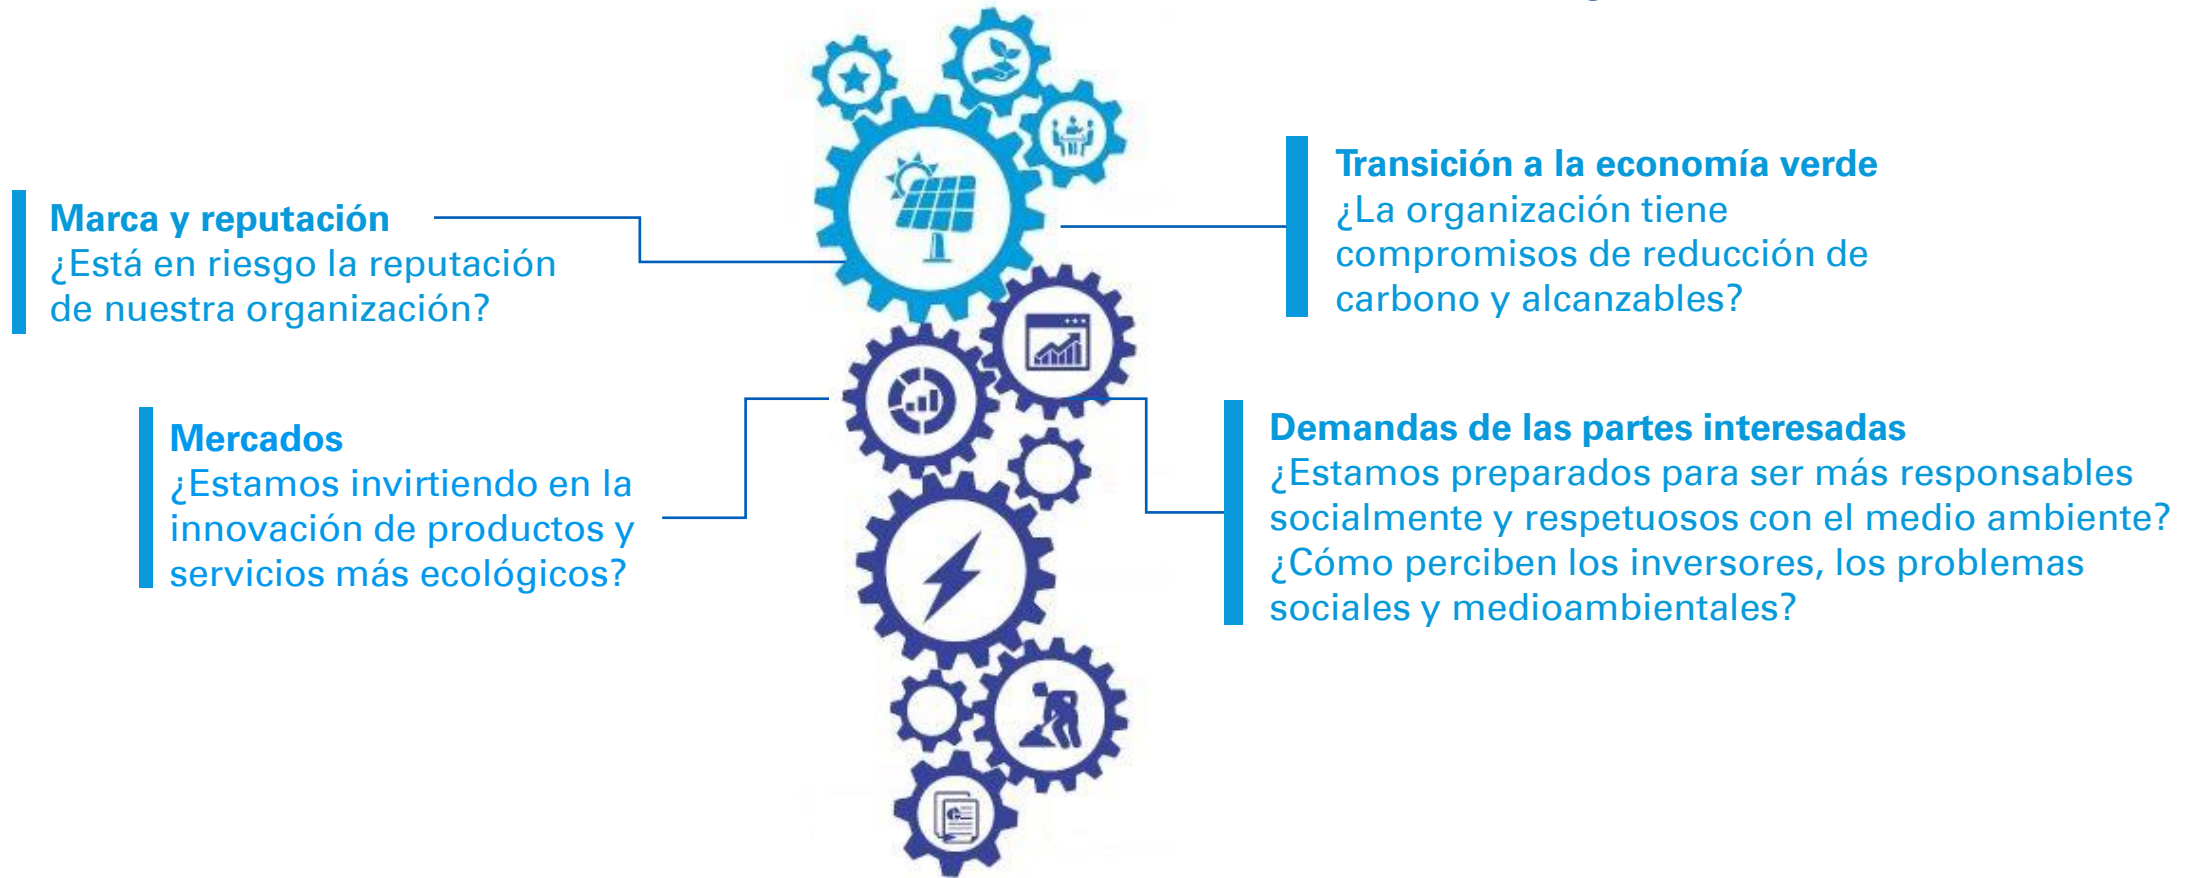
Marca y reputación
¿Está en riesgo la reputación de nuestra organización?

Transición a la economía verde
¿La organización tiene compromisos de reducción de carbono y alcanzables?

Mercados
¿Estamos invirtiendo en la innovación de productos y servicios más ecológicos?

Demandas de las partes interesadas
¿Estamos preparados para ser más responsables socialmente y respetuosos con el medio ambiente? ¿Cómo perciben los inversores, los problemas sociales y medioambientales?